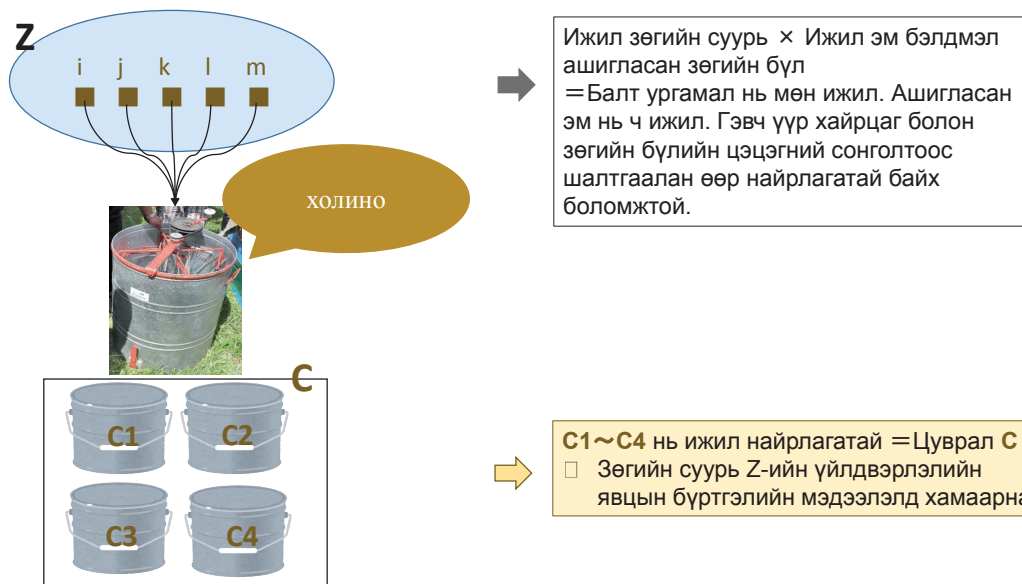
Z

i j k l m

холино

Ижил зөгийн суурь × Ижил эм бэлдмэл ашигласан зөгийн бүл
＝Балт ургамал нь мөн ижил. Ашигласан эм нь ч ижил. Гэвч үүр хайрцаг болон зөгийн бүлийн цэцэгний сонголтоос шалтгаалан өөр найрлагатай байх боломжтой.

C

C1

C2

C3

C4

C1～C4 нь ижил найрлагатай ＝Цуврал C
Зөгийн суурь Z-ийн үйлдвэрлэлийн явцын бүртгэлийн мэдээлэлд хамаарна